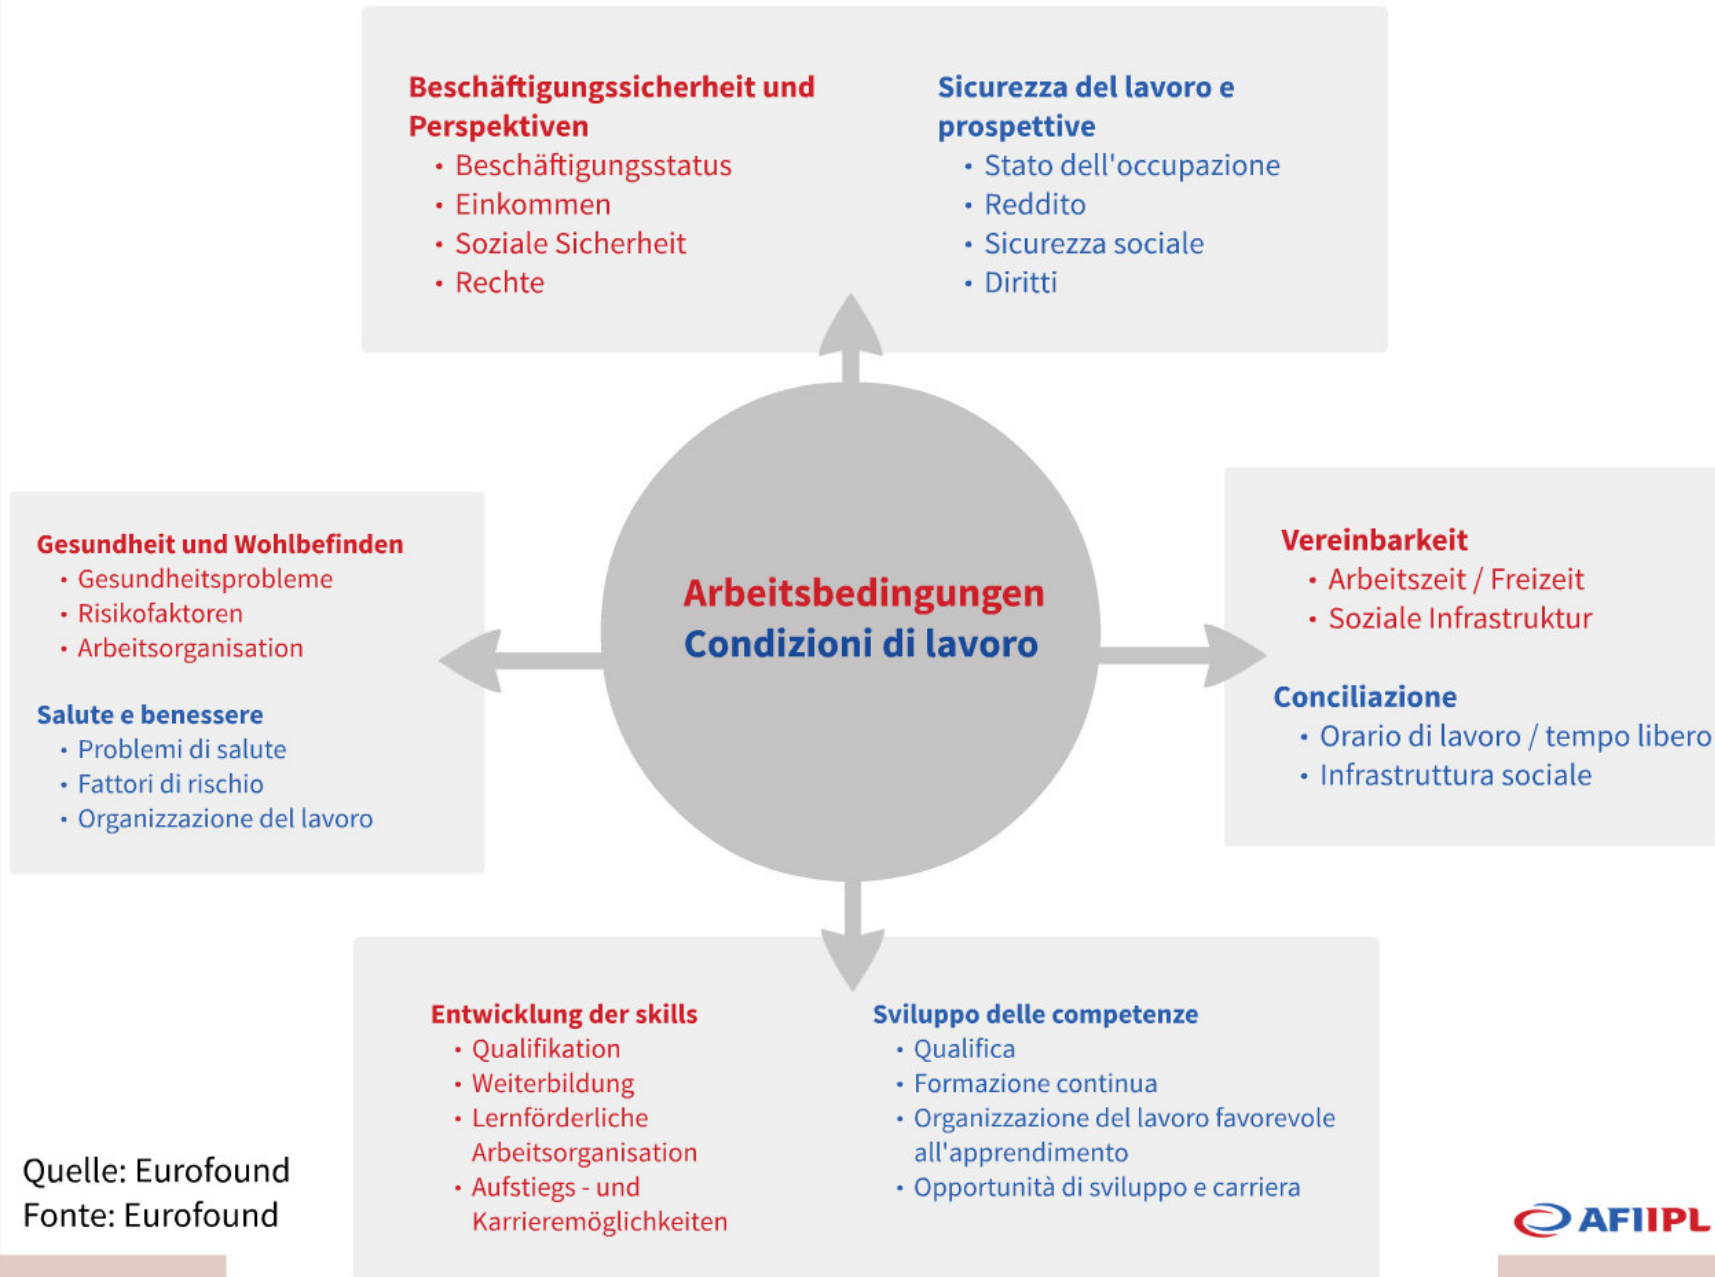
Beschäftigungssicherheit und Perspektiven
• Beschäftigungsstatus
• Einkommen
• Soziale Sicherheit
• Rechte

Sicurezza del lavoro e prospettive
• Stato dell'occupazione
• Reddito
• Sicurezza sociale
• Diritti

Gesundheit und Wohlbefinden
• Gesundheitsprobleme
• Risikofaktoren
• Arbeitsorganisation

Salute e benessere
• Problemi di salute
• Fattori di rischio
• Organizzazione del lavoro

Arbeitsbedingungen
Condizioni di lavoro

Vereinbarkeit
• Arbeitszeit / Freizeit
• Soziale Infrastruktur

Conciliazione
• Orario di lavoro / tempo libero
• Infrastruttura sociale

Entwicklung der skills
• Qualifikation
• Weiterbildung
• Lernförderliche Arbeitsorganisation
• Aufstiegs - und Karrieremöglichkeiten

Sviluppo delle competenze
• Qualifica
• Formazione continua
• Organizzazione del lavoro favorevole all'apprendimento
• Opportunità di sviluppo e carriera

Quelle: Eurofound
Fonte: Eurofound

AFIIPL